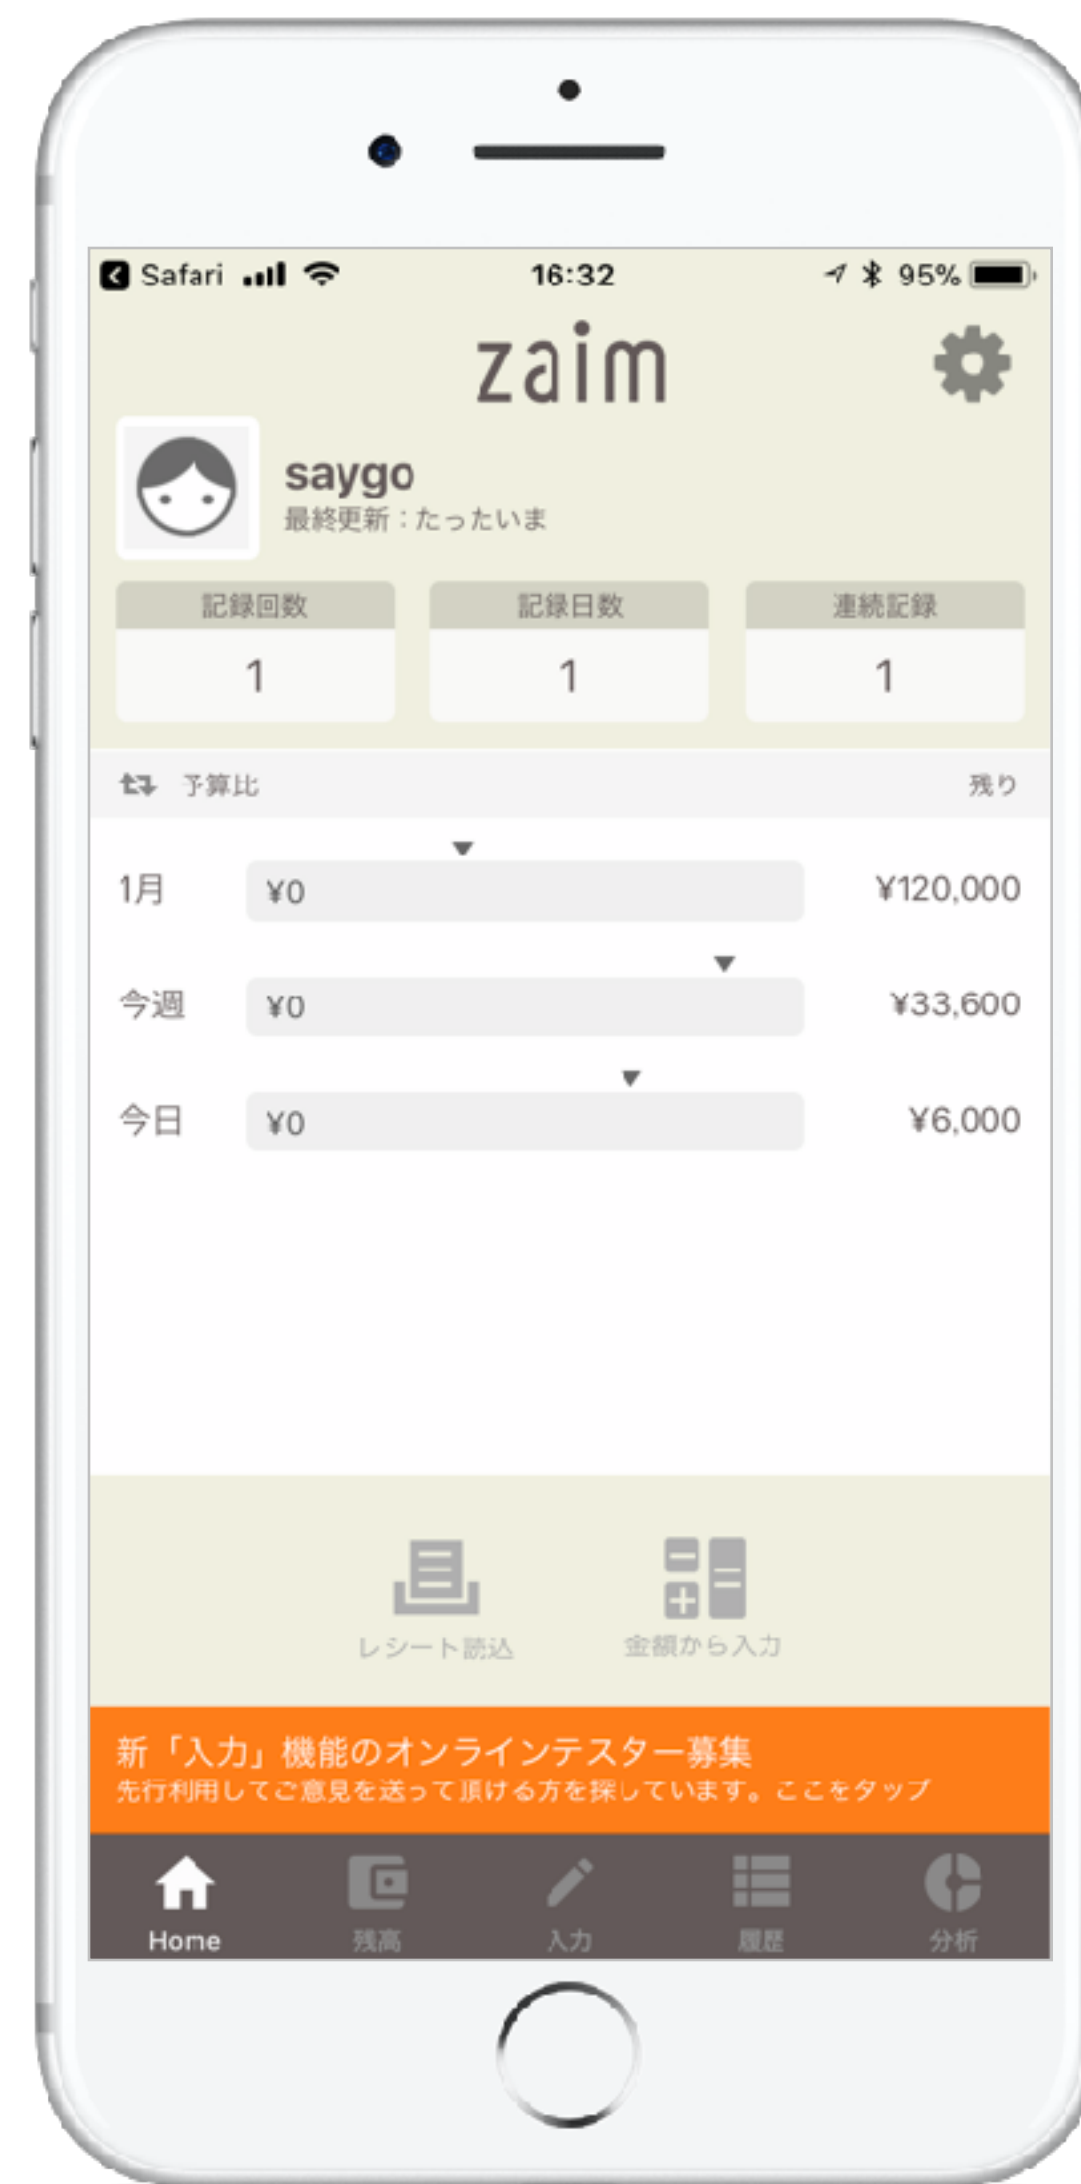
Safari 16:32 95%

zaim

saygo
最終更新：たったいま

| 記録回数 | 記録日数 | 連続記録 |
|---|---|---|
| 1 | 1 | 1 |

予算比 残り

1月 ¥0 ¥120,000

今週 ¥0 ¥33,600

今日 ¥0 ¥6,000

レシート読込 金額から入力

新「入力」機能のオンラインテスター募集
先行利用してご意見を送って頂ける方を探しています。ここをタップ

Home 残高 入力 履歴 分析